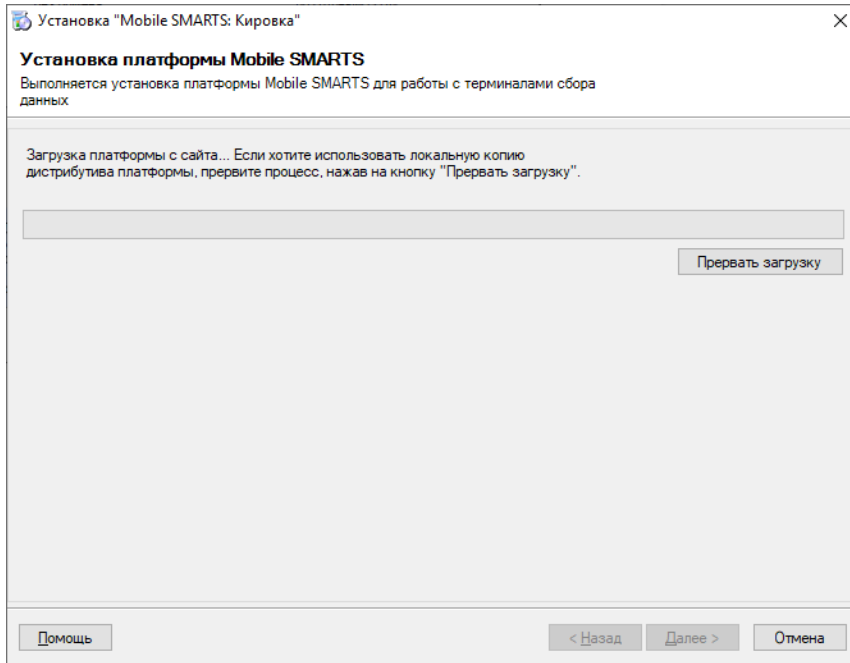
Установка "Mobile SMARTS: Кировка"

Установка платформы Mobile SMARTS

Выполняется установка платформы Mobile SMARTS для работы с терминалами сбора данных

Загрузка платформы с сайта... Если хотите использовать локальную копию дистрибутива платформы, прервите процесс, нажав на кнопку "Прервать загрузку".

Прервать загрузку

Помощь

< Назад

Далее >

Отмена